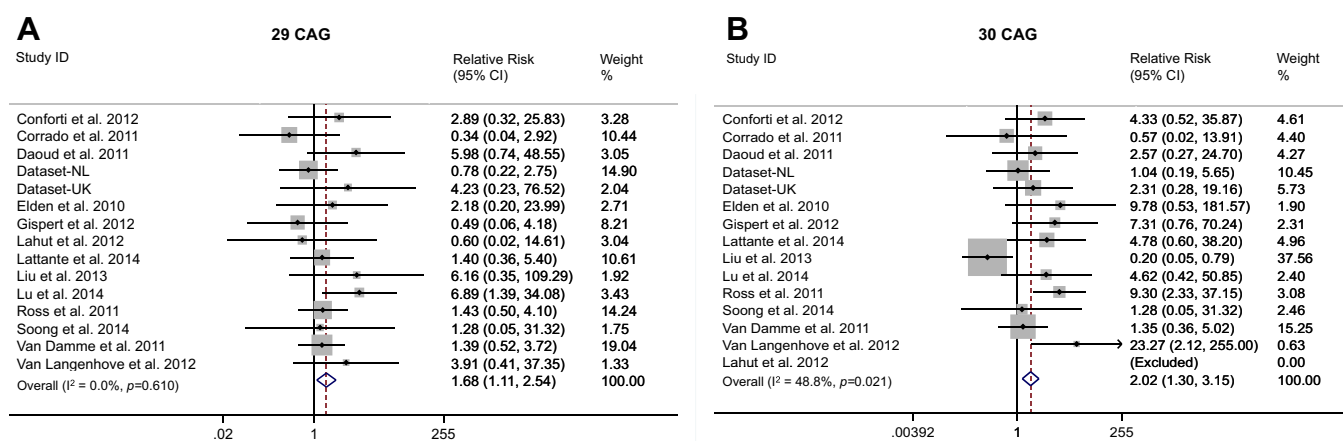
A

29 CAG

| Study ID | Relative Risk (95% CI) | Weight % |
|---|---|---|
| Conforti et al. 2012 | 2.89 (0.32, 25.83) | 3.28 |
| Corrado et al. 2011 | 0.34 (0.04, 2.92) | 10.44 |
| Daoud et al. 2011 | 5.98 (0.74, 48.55) | 3.05 |
| Dataset-NL | 0.78 (0.22, 2.75) | 14.90 |
| Dataset-UK | 4.23 (0.23, 76.52) | 2.04 |
| Elden et al. 2010 | 2.18 (0.20, 23.99) | 2.71 |
| Gispert et al. 2012 | 0.49 (0.06, 4.18) | 8.21 |
| Lahut et al. 2012 | 0.60 (0.02, 14.61) | 3.04 |
| Lattante et al. 2014 | 1.40 (0.36, 5.40) | 10.61 |
| Liu et al. 2013 | 6.16 (0.35, 109.29) | 1.92 |
| Lu et al. 2014 | 6.89 (1.39, 34.08) | 3.43 |
| Ross et al. 2011 | 1.43 (0.50, 4.10) | 14.24 |
| Soong et al. 2014 | 1.28 (0.05, 31.32) | 1.75 |
| Van Damme et al. 2011 | 1.39 (0.52, 3.72) | 19.04 |
| Van Langenhove et al. 2012 | 3.91 (0.41, 37.35) | 1.33 |
| Overall (I² = 0.0%, *p*=0.610) | 1.68 (1.11, 2.54) | 100.00 |

.02 1 255

B

30 CAG

| Study ID | Relative Risk (95% CI) | Weight % |
|---|---|---|
| Conforti et al. 2012 | 4.33 (0.52, 35.87) | 4.61 |
| Corrado et al. 2011 | 0.57 (0.02, 13.91) | 4.40 |
| Daoud et al. 2011 | 2.57 (0.27, 24.70) | 4.27 |
| Dataset-NL | 1.04 (0.19, 5.65) | 10.45 |
| Dataset-UK | 2.31 (0.28, 19.16) | 5.73 |
| Elden et al. 2010 | 9.78 (0.53, 181.57) | 1.90 |
| Gispert et al. 2012 | 7.31 (0.76, 70.24) | 2.31 |
| Lattante et al. 2014 | 4.78 (0.60, 38.20) | 4.96 |
| Liu et al. 2013 | 0.20 (0.05, 0.79) | 37.56 |
| Lu et al. 2014 | 4.62 (0.42, 50.85) | 2.40 |
| Ross et al. 2011 | 9.30 (2.33, 37.15) | 3.08 |
| Soong et al. 2014 | 1.28 (0.05, 31.32) | 2.46 |
| Van Damme et al. 2011 | 1.35 (0.36, 5.02) | 15.25 |
| Van Langenhove et al. 2012 | 23.27 (2.12, 255.00) | 0.63 |
| Lahut et al. 2012 | (Excluded) | 0.00 |
| Overall (I² = 48.8%, *p*=0.021) | 2.02 (1.30, 3.15) | 100.00 |

.00392 1 255